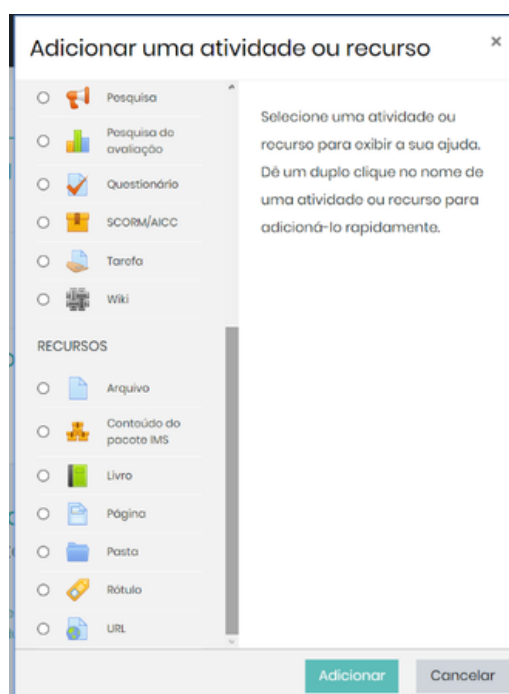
Adicionar uma atividade ou recurso

×

Pesquisa

Pesquisa de avaliação

Questionário

SCORM/AICC

Tarefa

Wiki

RECURSOS

Arquivo

Conteúdo do pacote IMS

Livro

Página

Pasta

Rótulo

URL

Selecione uma atividade ou recurso para exibir a sua ajuda. Dê um duplo clique no nome de uma atividade ou recurso para adicioná-lo rapidamente.

Adicionar

Cancelar